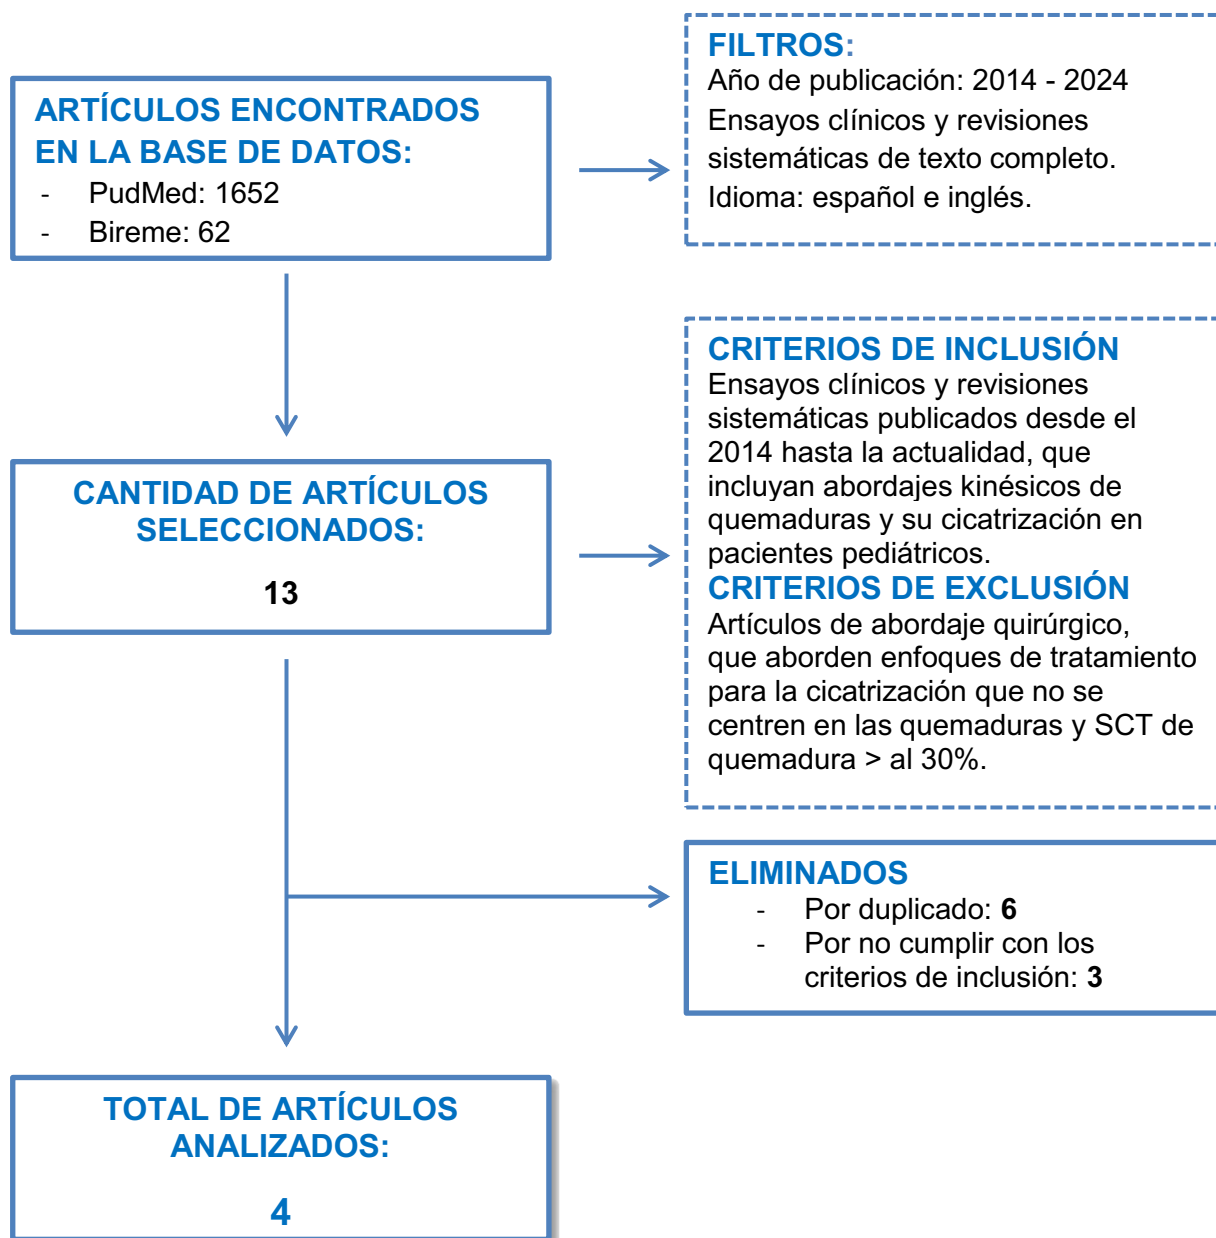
ARTÍCULOS ENCONTRADOS EN LA BASE DE DATOS:
- PudMed: 1652
- Bireme: 62

FILTROS:
Año de publicación: 2014 - 2024
Ensayos clínicos y revisiones sistemáticas de texto completo.
Idioma: español e inglés.

CANTIDAD DE ARTÍCULOS SELECCIONADOS:

13

CRITERIOS DE INCLUSIÓN
Ensayos clínicos y revisiones sistemáticas publicados desde el 2014 hasta la actualidad, que incluyan abordajes kinésicos de quemaduras y su cicatrización en pacientes pediátricos.
CRITERIOS DE EXCLUSIÓN
Artículos de abordaje quirúrgico, que aborden enfoques de tratamiento para la cicatrización que no se centren en las quemaduras y SCT de quemadura > al 30%.

ELIMINADOS
- Por duplicado: 6
- Por no cumplir con los criterios de inclusión: 3

TOTAL DE ARTÍCULOS ANALIZADOS:

4